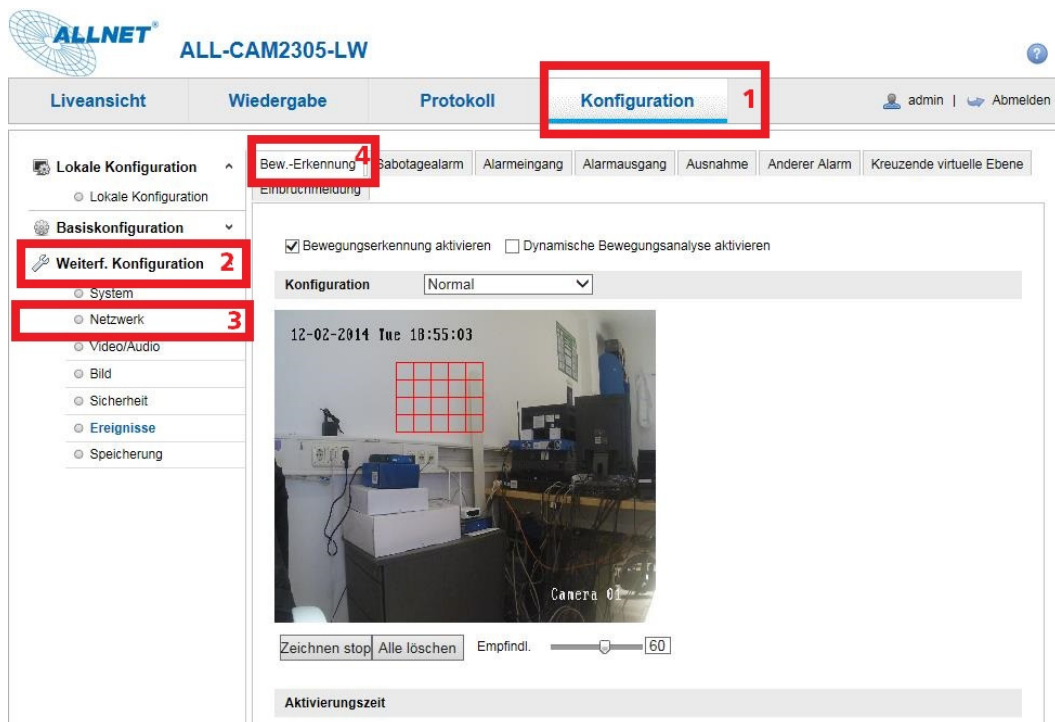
ALLNET ALL-CAM2305-LW

?

Liveansicht Wiedergabe Protokoll Konfiguration 1 admin | Abmelden

Lokale Konfiguration
Lokale Konfiguration
Basiskonfiguration
Weiterf. Konfiguration 2
System
Netzwerk 3
Video/Audio
Bild
Sicherheit
Ereignisse
Speicherung

Bew.-Erkennung 4 Sabotagealarm Alarmeingang Alarmausgang Ausnahme Anderer Alarm Kreuzende virtuelle Ebene Einbruchmeldung

☑ Bewegungserkennung aktivieren ☐ Dynamische Bewegungsanalyse aktivieren

Konfiguration Normal

12-02-2014 Tue 18:55:03

Camera 01

Zeichnen stop Alle löschen Empfindl. 60

Aktivierungszeit